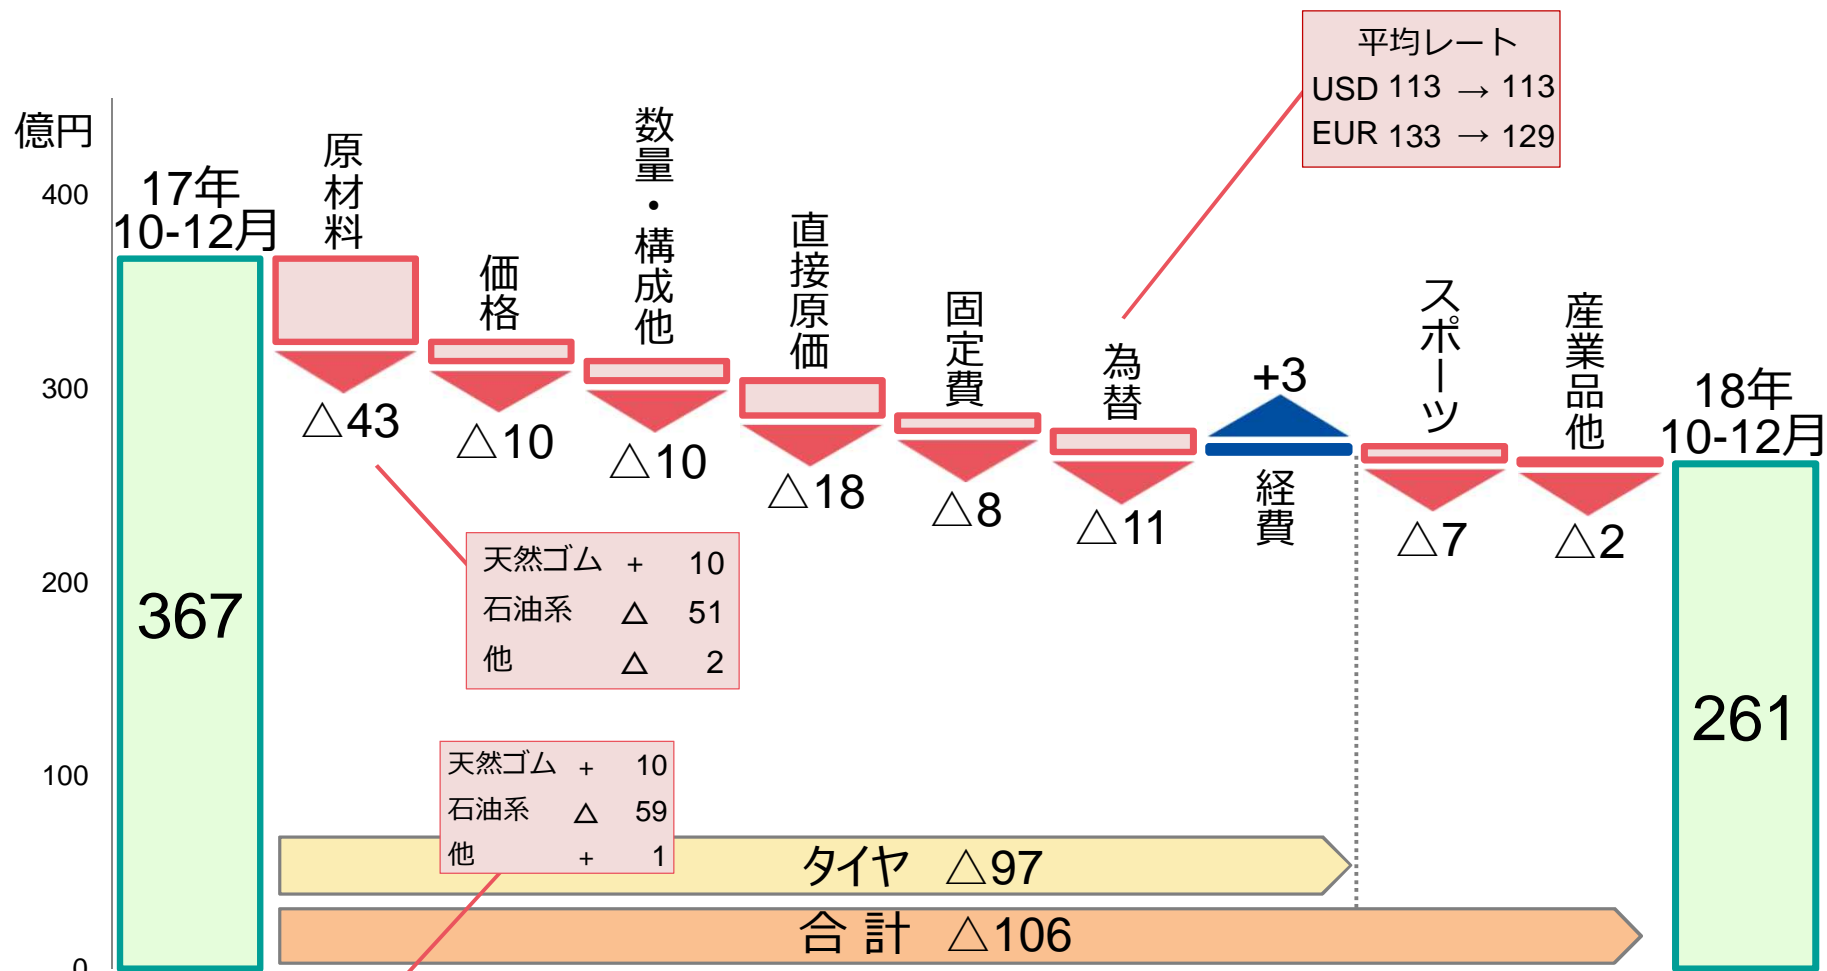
億円

400

300

200

100

0

17年 10-12月

367

原材料

△43

価格

△10

数量・構成他

△10

直接原価

△18

固定費

△8

為替

△11

+3

経費

スポーツ

△7

産業品他

△2

18年 10-12月

261

平均レート
USD 113 → 113
EUR 133 → 129

| 天然ゴム | + | 10 |
|---|---|---|
| 石油系 | △ | 51 |
| 他 | △ | 2 |

| 天然ゴム | + | 10 |
|---|---|---|
| 石油系 | △ | 59 |
| 他 | + | 1 |

タイヤ △97

合 計 △106